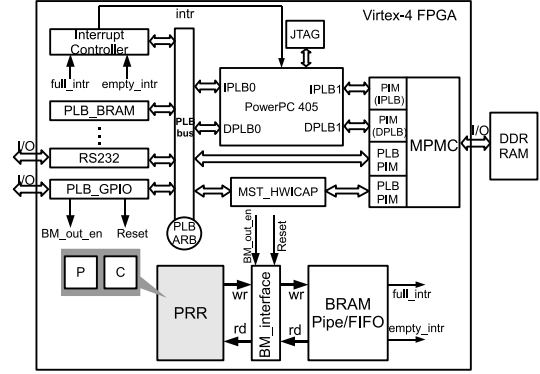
Virtex-4 FPGA
intr
Interrupt Controller
full_intr
empty_intr
JTAG
PLB_BRAM
IPLB0
IPLB1
PowerPC 405
DPLB0
DPLB1
PIM (IPLB)
PIM (DPLB)
PLB bus
I/O
RS232
PLB PIM
MPMC
I/O
DDR RAM
I/O
PLB_GPIO
MST_HWICAP
PLB PIM
BM_out_en
Reset
PLB ARB
BM_out_en
Reset
P
C
PRR
wr
rd
BM_interface
wr
rd
BRAM Pipe/FIFO
full_intr
empty_intr